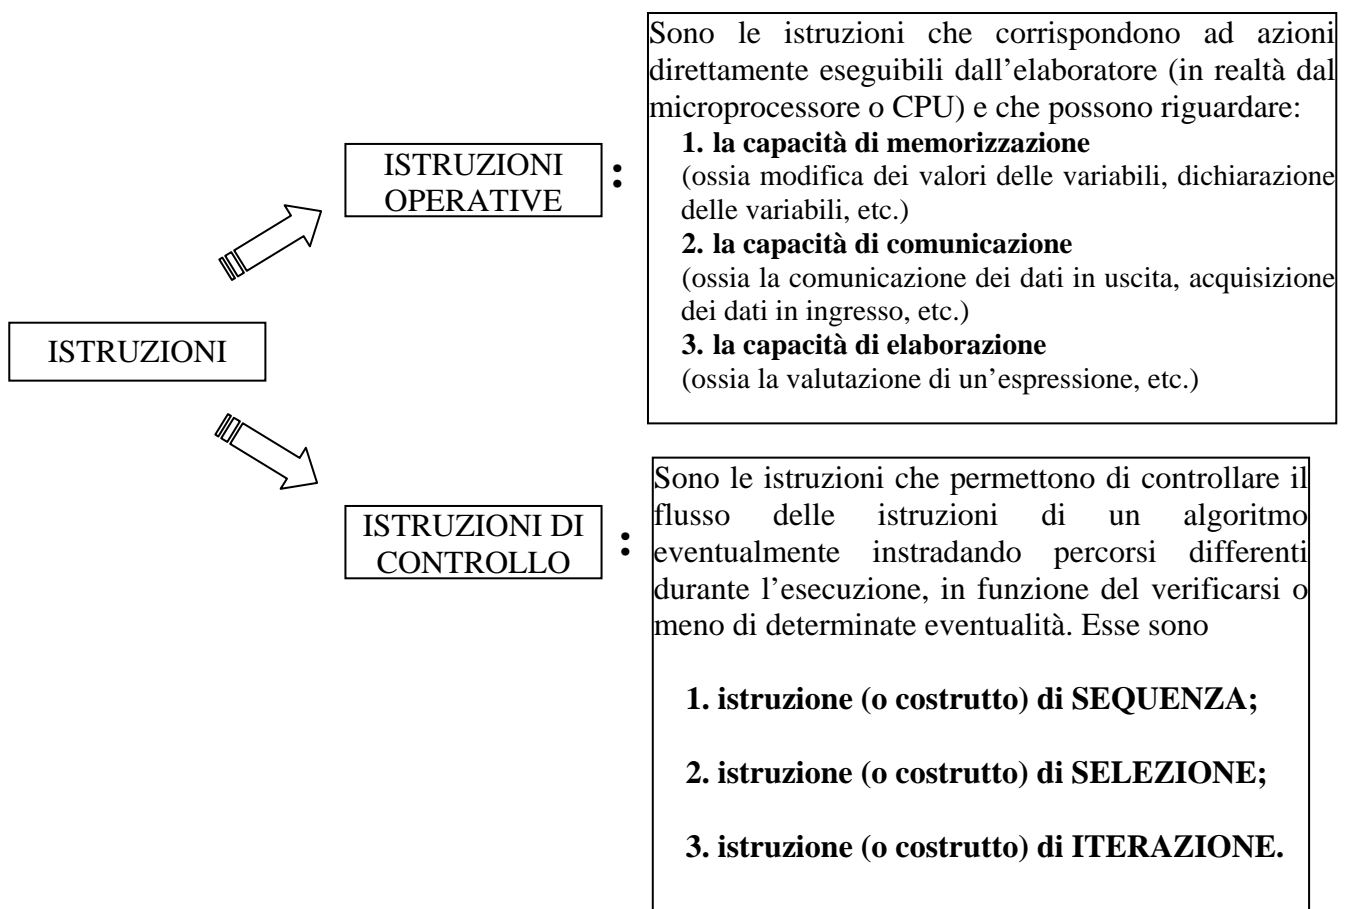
ISTRUZIONI

ISTRUZIONI OPERATIVE :

Sono le istruzioni che corrispondono ad azioni direttamente eseguibili dall'elaboratore (in realtà dal microprocessore o CPU) e che possono riguardare:

**1. la capacità di memorizzazione**
(ossia modifica dei valori delle variabili, dichiarazione delle variabili, etc.)

**2. la capacità di comunicazione**
(ossia la comunicazione dei dati in uscita, acquisizione dei dati in ingresso, etc.)

**3. la capacità di elaborazione**
(ossia la valutazione di un'espressione, etc.)

ISTRUZIONI DI CONTROLLO :

Sono le istruzioni che permettono di controllare il flusso delle istruzioni di un algoritmo eventualmente instradando percorsi differenti durante l'esecuzione, in funzione del verificarsi o meno di determinate eventualità. Esse sono

**1. istruzione (o costrutto) di SEQUENZA;**

**2. istruzione (o costrutto) di SELEZIONE;**

**3. istruzione (o costrutto) di ITERAZIONE.**